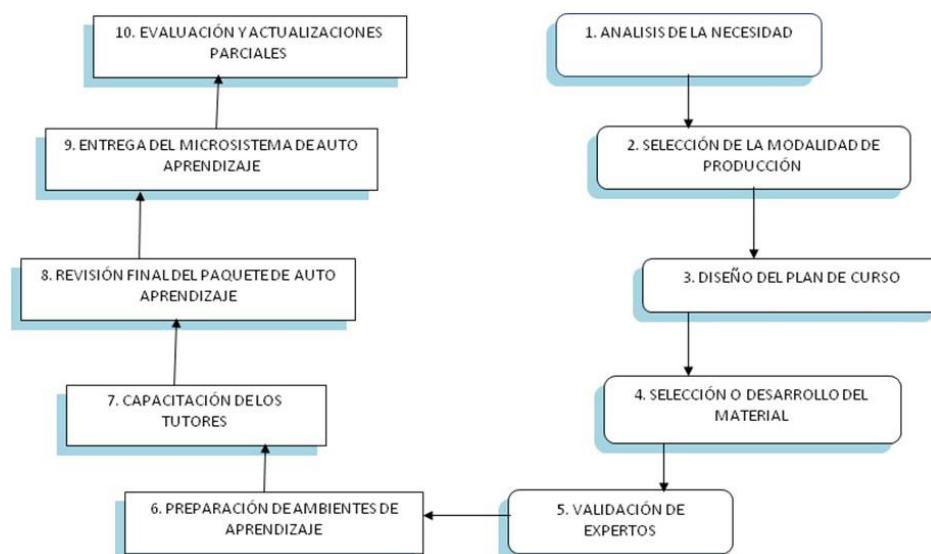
1. ANALISIS DE LA NECESIDAD

2. SELECCIÓN DE LA MODALIDAD DE PRODUCCIÓN

3. DISEÑO DEL PLAN DE CURSO

4. SELECCIÓN O DESARROLLO DEL MATERIAL

5. VALIDACIÓN DE EXPERTOS

6. PREPARACIÓN DE AMBIENTES DE APRENDIZAJE

7. CAPACITACIÓN DE LOS TUTORES

8. REVISIÓN FINAL DEL PAQUETE DE AUTO APRENDIZAJE

9. ENTREGA DEL MICROSISTEMA DE AUTO APRENDIZAJE

10. EVALUACIÓN Y ACTUALIZACIONES PARCIALES